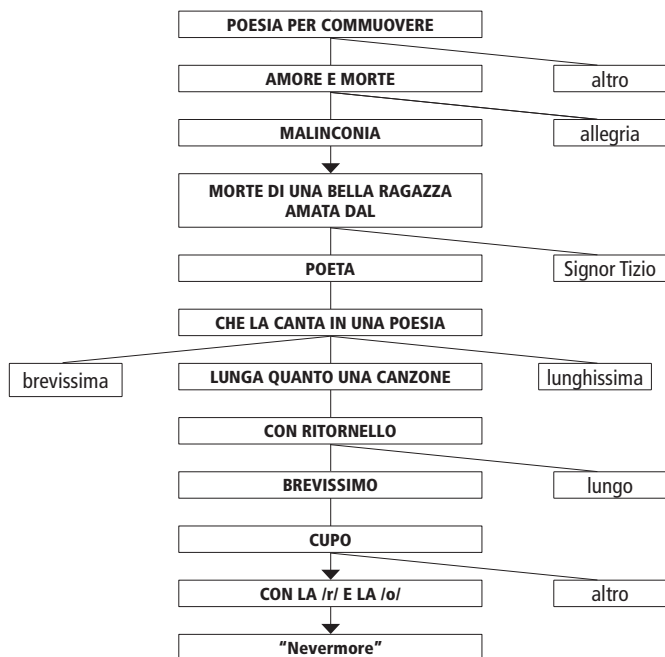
POESIA PER COMMUOVERE

altro

AMORE E MORTE

allegria

MALINCONIA

MORTE DI UNA BELLA RAGAZZA AMATA DAL

POETA

Signor Tizio

CHE LA CANTA IN UNA POESIA

brevissima

LUNGA QUANTO UNA CANZONE

lunghissima

CON RITORNELLO

BREVISSIMO

lungo

CUPO

CON LA /r/ E LA /o/

altro

"Nevermore"